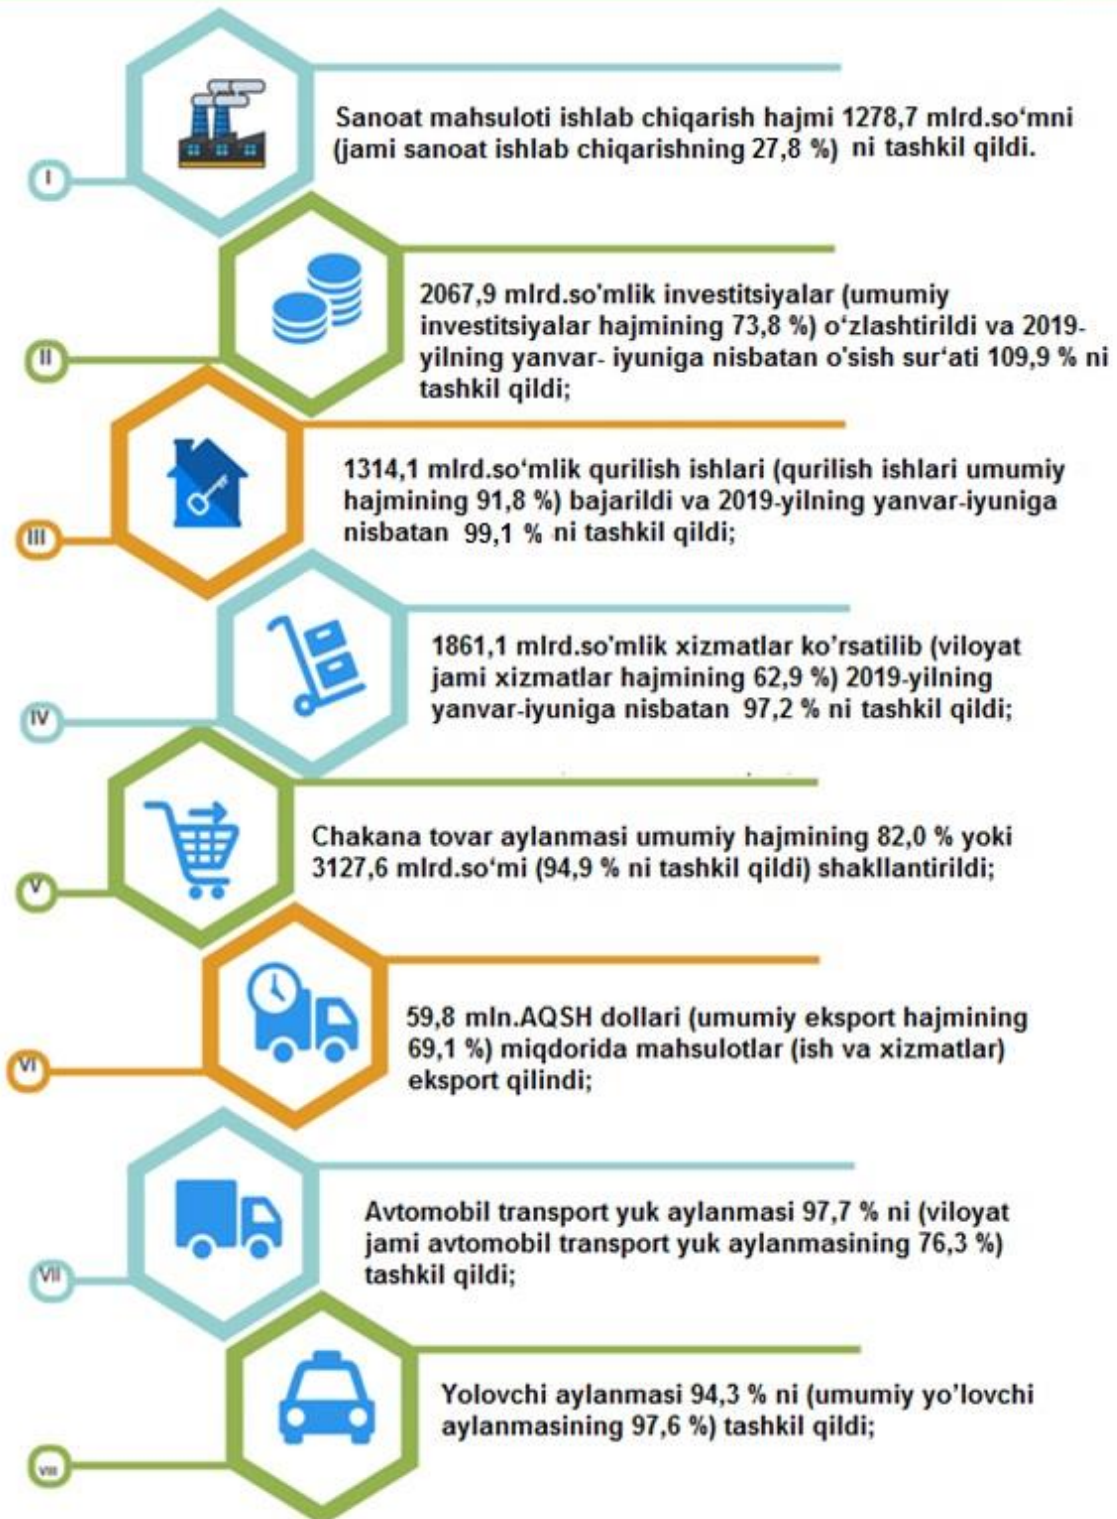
I

Sanoat mahsuloti ishlab chiqarish hajmi 1278,7 mlrd.so‘mni (jami sanoat ishlab chiqarishning 27,8 %) ni tashkil qildi.

II

2067,9 mlrd.so'mlik investitsiyalar (umumiy investitsiyalar hajmining 73,8 %) o‘zlashtirildi va 2019-yilning yanvar- iyuniga nisbatan o'sish sur‘ati 109,9 % ni tashkil qildi;

III

1314,1 mlrd.so‘mlik qurilish ishlari (qurilish ishlari umumiy hajmining 91,8 %) bajarildi va 2019-yilning yanvar-iyuniga nisbatan 99,1 % ni tashkil qildi;

IV

1861,1 mlrd.so'mlik xizmatlar ko’rsatilib (viloyat jami xizmatlar hajmining 62,9 %) 2019-yilning yanvar-iyuniga nisbatan 97,2 % ni tashkil qildi;

V

Chakana tovar aylanmasi umumiy hajmining 82,0 % yoki 3127,6 mlrd.so‘mi (94,9 % ni tashkil qildi) shakllantirildi;

VI

59,8 mln.AQSH dollari (umumiy eksport hajmining 69,1 %) miqdorida mahsulotlar (ish va xizmatlar) eksport qilindi;

VII

Avtomobil transport yuk aylanmasi 97,7 % ni (viloyat jami avtomobil transport yuk aylanmasining 76,3 %) tashkil qildi;

VIII

Yolovchi aylanmasi 94,3 % ni (umumiy yo’lovchi aylanmasining 97,6 %) tashkil qildi;